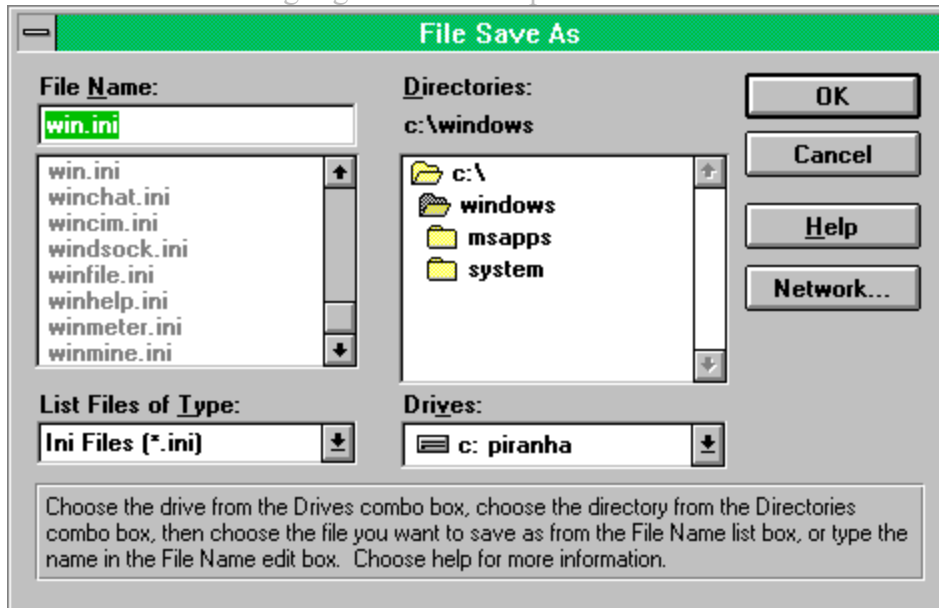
File Save As

File Name:

win.ini

win.ini
winchat.ini
wincim.ini
windsock.ini
winfile.ini
winhelp.ini
winmeter.ini
winmine.ini

Directories:

c:\windows

c:\
windows
msapps
system

OK

Cancel

Help

Network...

List Files of Type:

Ini Files (*.ini)

Drives:

c: piranha

Choose the drive from the Drives combo box, choose the directory from the Directories combo box, then choose the file you want to save as from the File Name list box, or type the name in the File Name edit box. Choose help for more information.